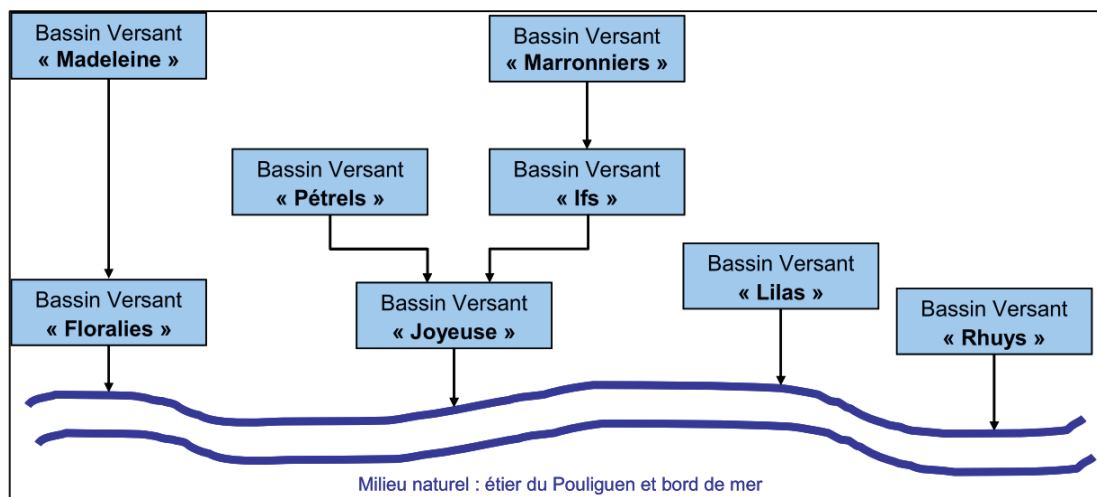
Bassin Versant
« Madeleine »

Bassin Versant
« Marronniers »

Bassin Versant
« Pétrels »

Bassin Versant
« Ifs »

Bassin Versant
« Lilas »

Bassin Versant
« Floralies »

Bassin Versant
« Joyeuse »

Bassin Versant
« Rhuys »

Milieu naturel : étier du Pouliguen et bord de mer